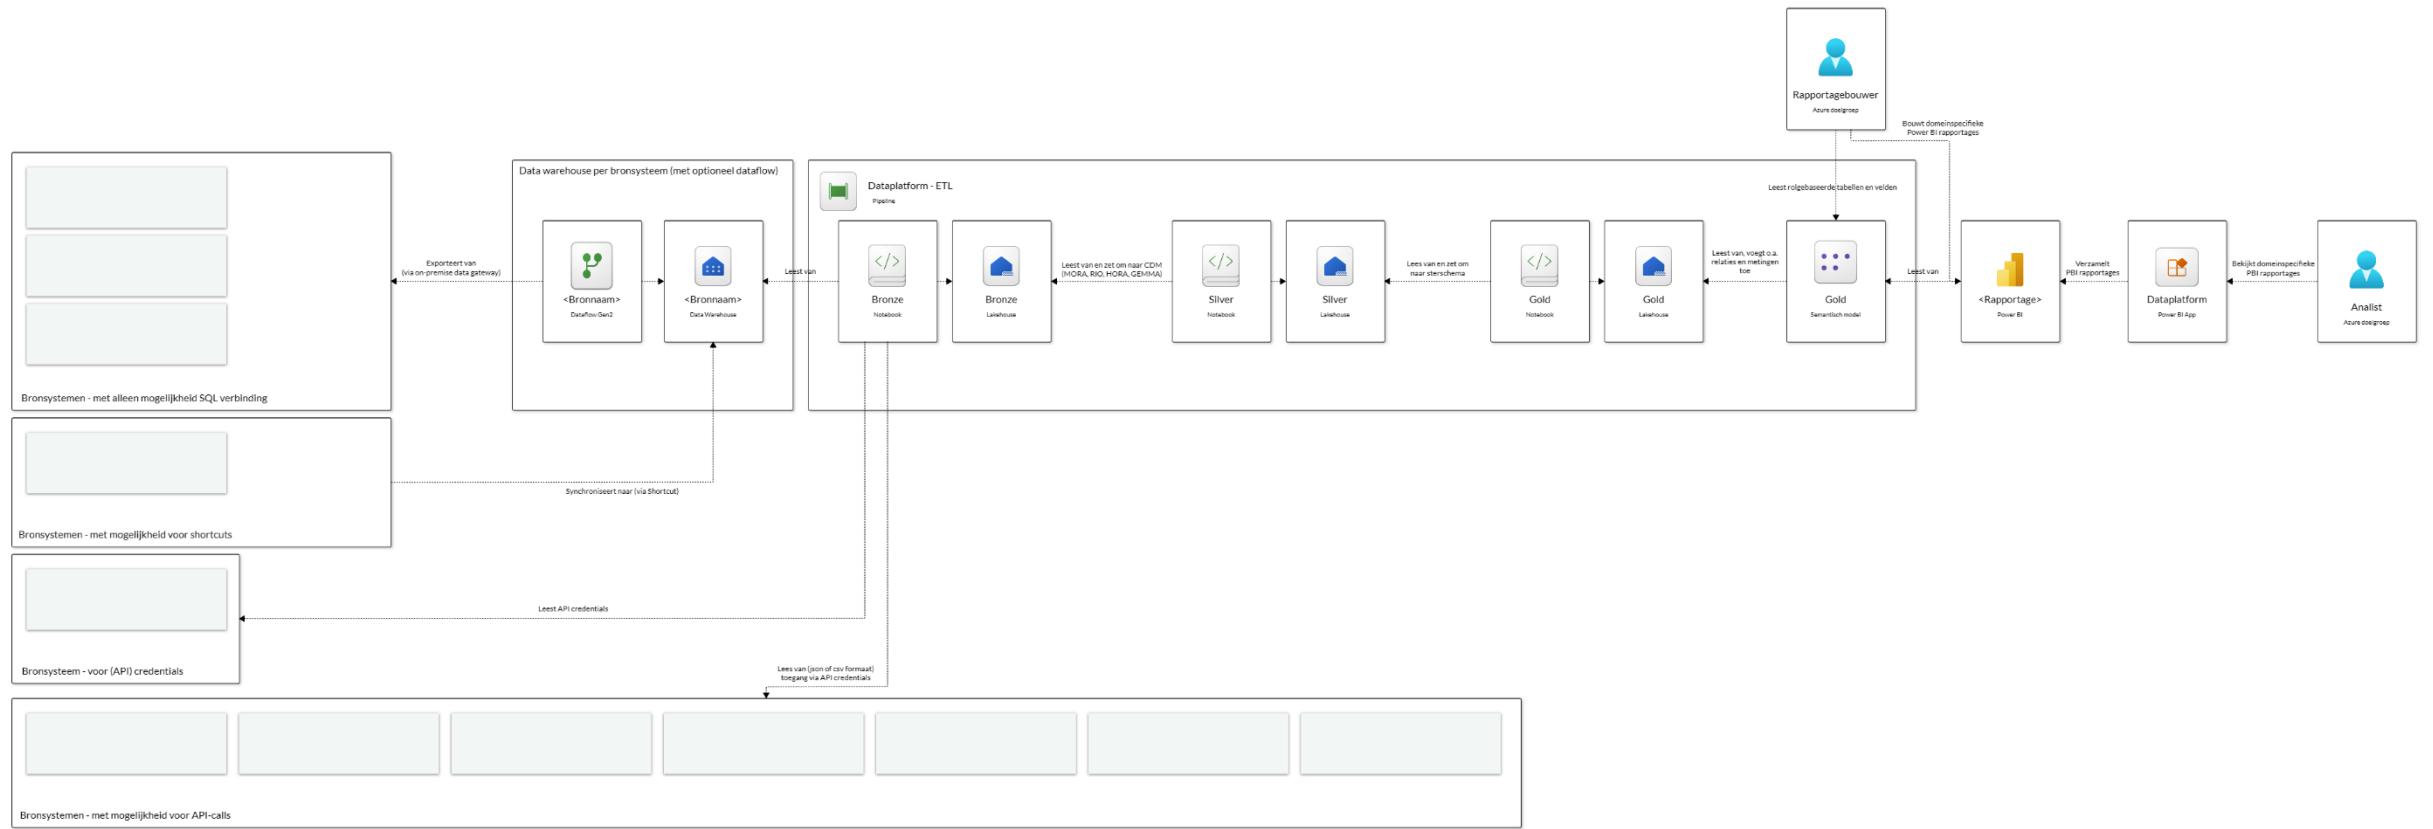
Rapportagebouwer
Azure doelgroep

Bouwt domeinspecifieke Power BI rapportages

Data warehouse per bronsysteem (met optioneel dataflow)

Dataplatform - ETL
Pipeline

Leest rolgebaseerde tabellen en velden

Exporteert van (via on-premise data gateway)

<Bronnaam>
Dataflow Gen2

<Bronnaam>
Data Warehouse

Leest van

Bronze
Notebook

Bronze
Lakehouse

Leest van en zet om naar CDM (MORA, RIO, HORA, GEMMA)

Silver
Notebook

Silver
Lakehouse

Lees van en zet om naar sterschema

Gold
Notebook

Gold
Lakehouse

Leest van, voegt o.a. relaties en metingen toe

Gold
Semantisch model

Leest van

<Rapportage>
Power BI

Verzamelt PBI rapportages

Dataplatform
Power BI App

Bekijkt domeinspecifieke PBI rapportages

Analist
Azure doelgroep

Bronsystemen - met alleen mogelijkheid SQL verbinding

Synchroniseert naar (via Shortcut)

Bronsystemen - met mogelijkheid voor shortcuts

Leest API credentials

Bronsysteem - voor (API) credentials

Lees van (json of csv formaat) toegang via API credentials

Bronsystemen - met mogelijkheid voor API-calls